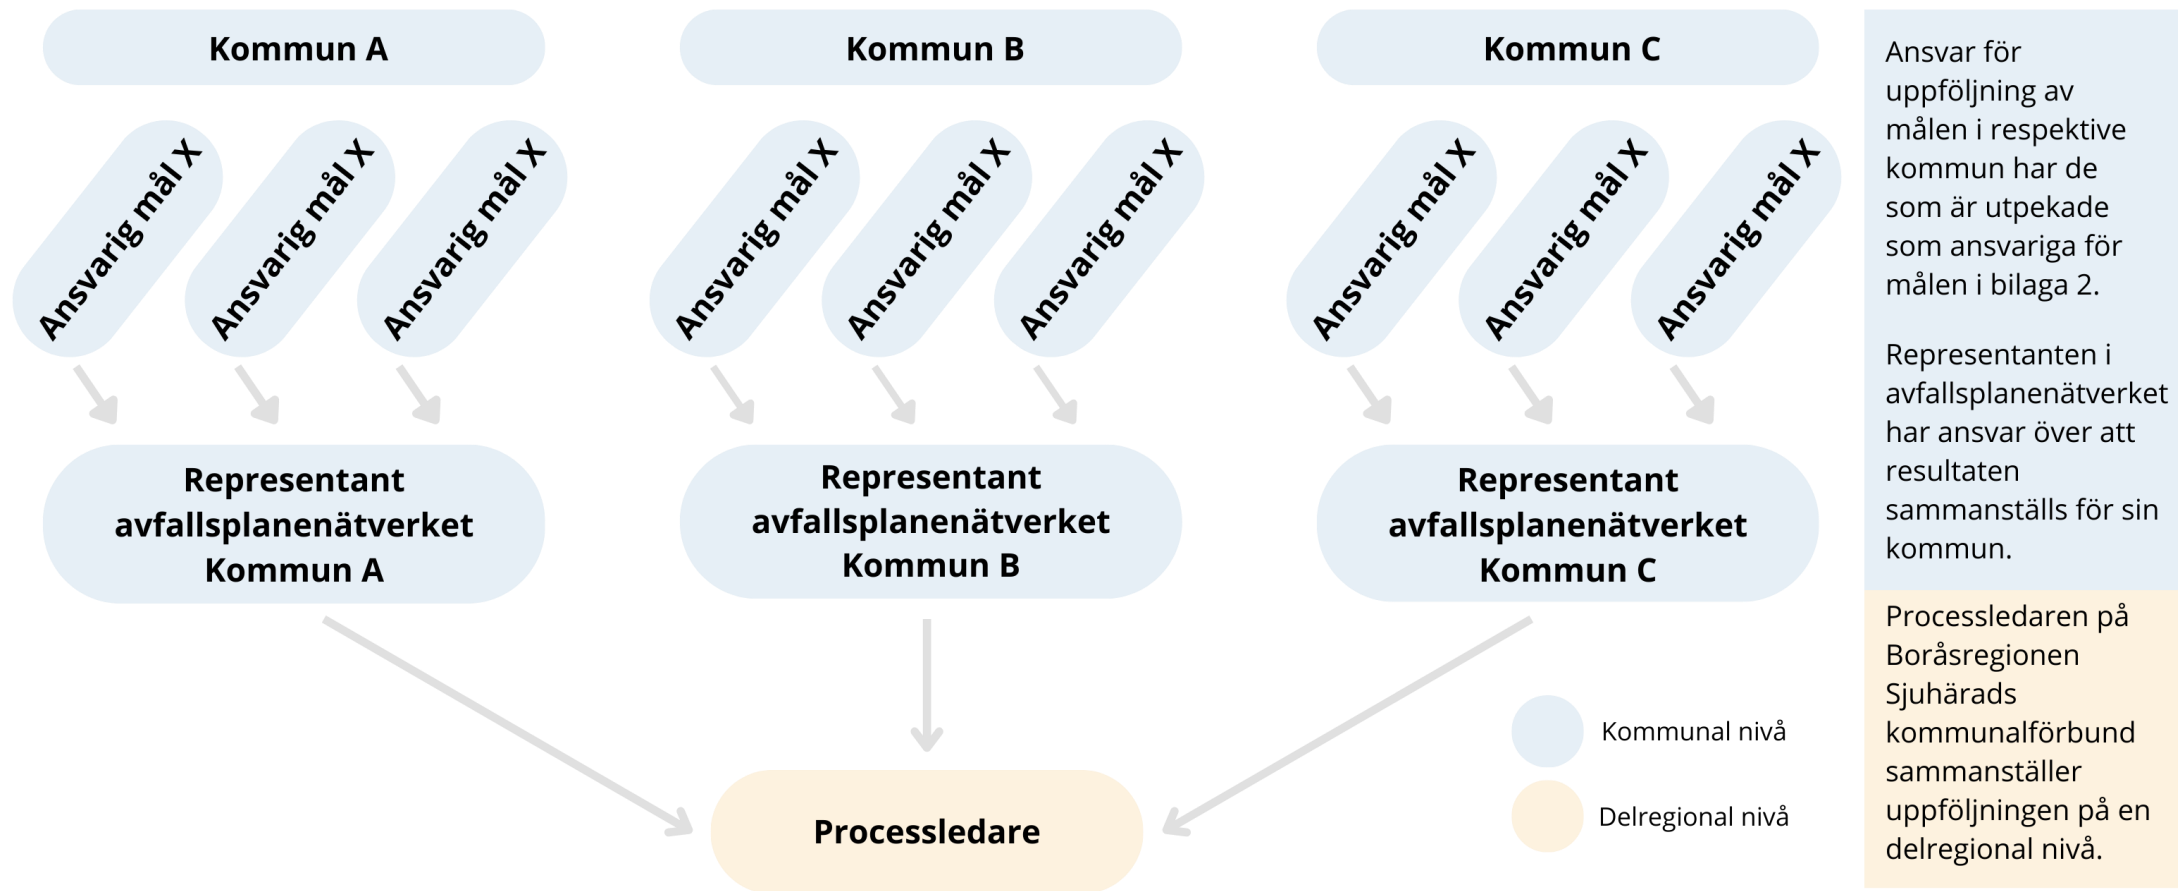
Kommun A

Kommun B

Kommun C

Ansvarig mål X

Ansvarig mål X

Ansvarig mål X

Ansvarig mål X

Ansvarig mål X

Ansvarig mål X

Ansvarig mål X

Ansvarig mål X

Ansvarig mål X

Representant avfallsplanenätverket Kommun A

Representant avfallsplanenätverket Kommun B

Representant avfallsplanenätverket Kommun C

Processledare

Kommunal nivå

Delregional nivå

Ansvar för uppföljning av målen i respektive kommun har de som är utpekade som ansvariga för målen i bilaga 2.

Representanten i avfallsplanenätverket har ansvar över att resultaten sammanställs för sin kommun.

Processledaren på Boråsregionen Sjuhärads kommunalförbund sammanställer uppföljningen på en delregional nivå.